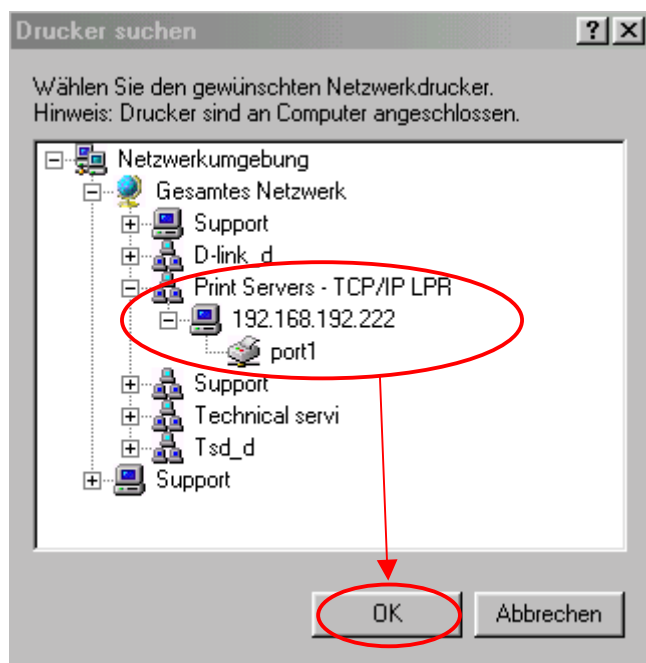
Drucker suchen

?

Wählen Sie den gewünschten Netzwerkdrucker.
Hinweis: Drucker sind an Computer angeschlossen.

Netzwerkumgebung
Gesamtes Netzwerk
Support
D-link_d
Print Servers - TCP/IP LPR
192.168.192.222
port1
Support
Technical servi
Tsd_d
Support

OK

Abbrechen